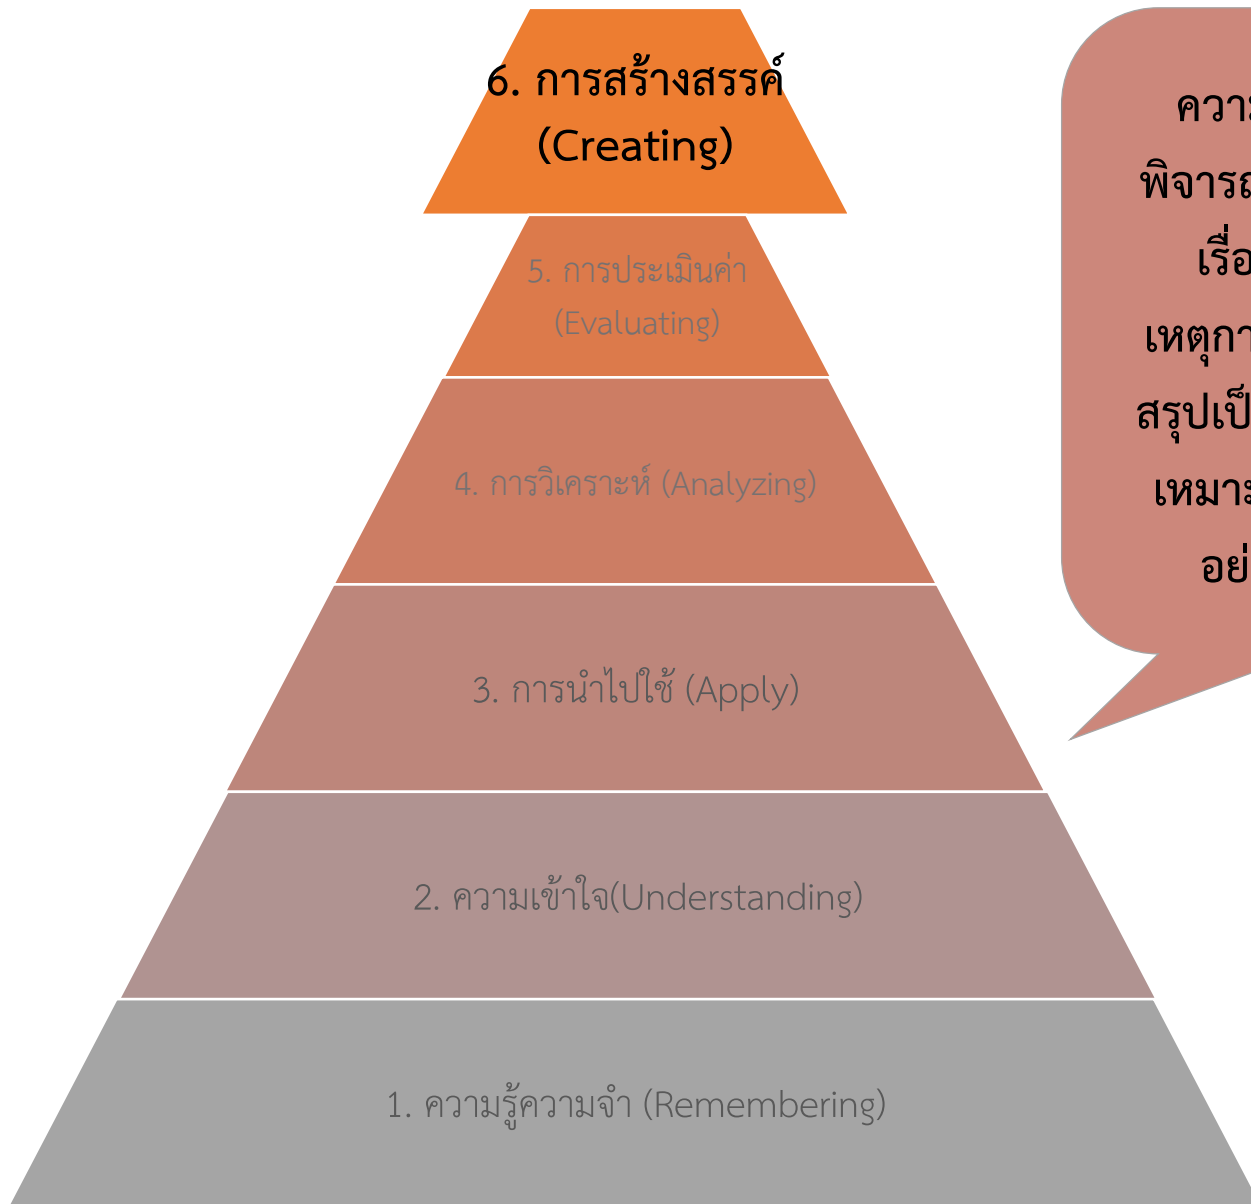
6. การสร้างสรรค์ (Creating)

5. การประเมินค่า (Evaluating)

4. การวิเคราะห์ (Analyzing)

3. การนำไปใช้ (Apply)

2. ความเข้าใจ(Understanding)

1. ความรู้ความจำ (Remembering)

ควา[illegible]
พิจารณ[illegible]
เรื่อ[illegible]
เหตุกา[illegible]
สรุปเป็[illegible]
เหมาะ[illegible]
อย่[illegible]